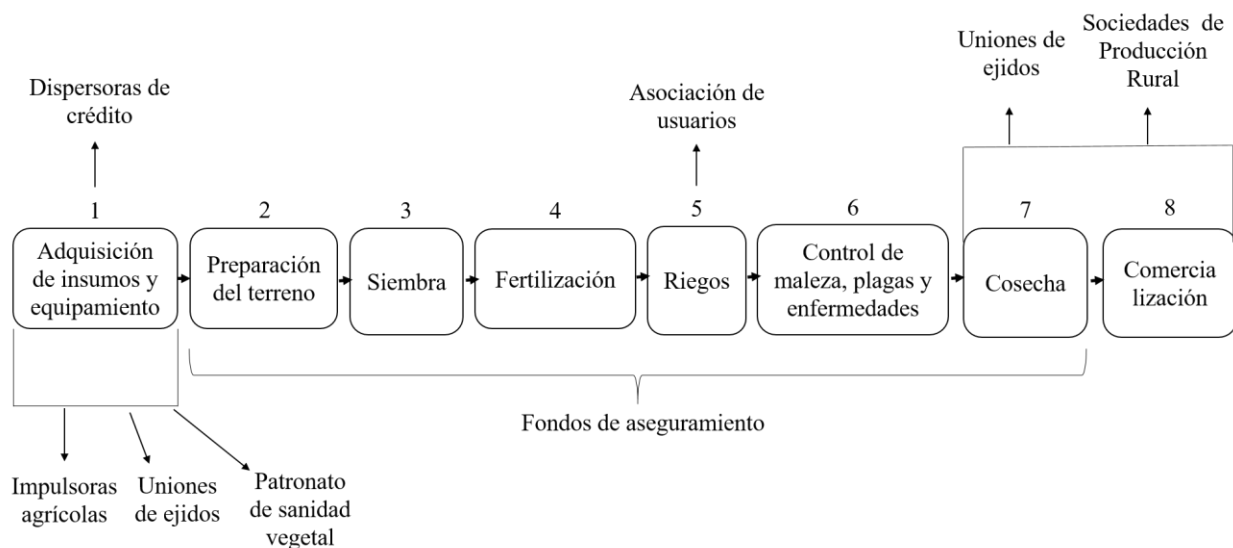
Uniones de ejidos

Sociedades de Producción Rural

Dispersoras de crédito

Asociación de usuarios

1
Adquisición de insumos y equipamiento

2
Preparación del terreno

3
Siembra

4
Fertilización

5
Riegos

6
Control de maleza, plagas y enfermedades

7
Cosecha

8
Comercia lización

Fondos de aseguramiento

Impulsoras agrícolas

Uniones de ejidos

Patronato de sanidad vegetal